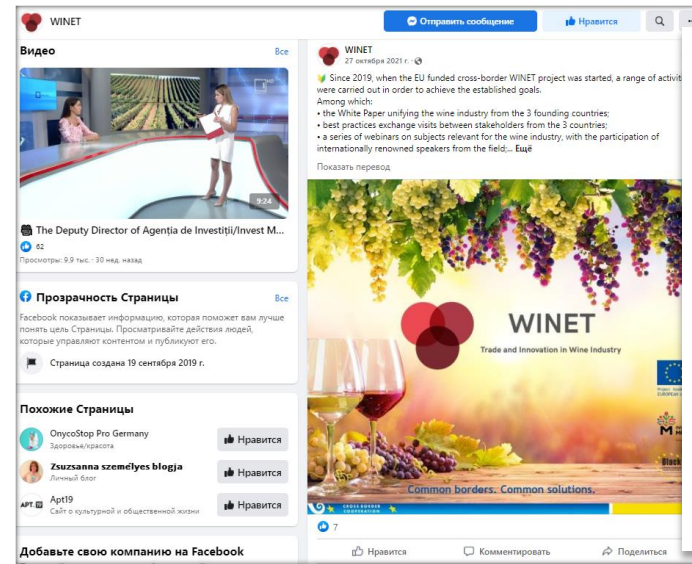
WINET

Отправить сообщение

Нравится

Видео

Все

9:24

The Deputy Director of Agenția de Investiții/Invest M...

62

Просмотры: 9.9 тыс. · 30 нед. назад

Прозрачность Страницы

Все

Facebook показывает информацию, которая поможет вам лучше понять цель Страницы. Просматривайте действия людей, которые управляют контентом и публикуют его.

Страница создана 19 сентября 2019 г.

Похожие Страницы

OnycoStop Pro Germany
Здоровье/красота

Нравится

Zsuzsanna személyes blogja
Личный блог

Нравится

Apt19
Сайт о культурной и общественной жизни

Нравится

Добавьте свою компанию на Facebook

WINET
27 октября 2021 г.

Since 2019, when the EU funded cross-border WINET project was started, a range of activit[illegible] were carried out in order to achieve the established goals.
Among which:
• the White Paper unifying the wine industry from the 3 founding countries;
• best practices exchange visits between stakeholders from the 3 countries;
• a series of webinars on subjects relevant for the wine industry, with the participation of internationally renowned speakers from the field;... Ещё

Показать перевод

WINET
Trade and Innovation in Wine Industry

Common borders. Common solutions.

7

Нравится

Комментировать

Поделиться